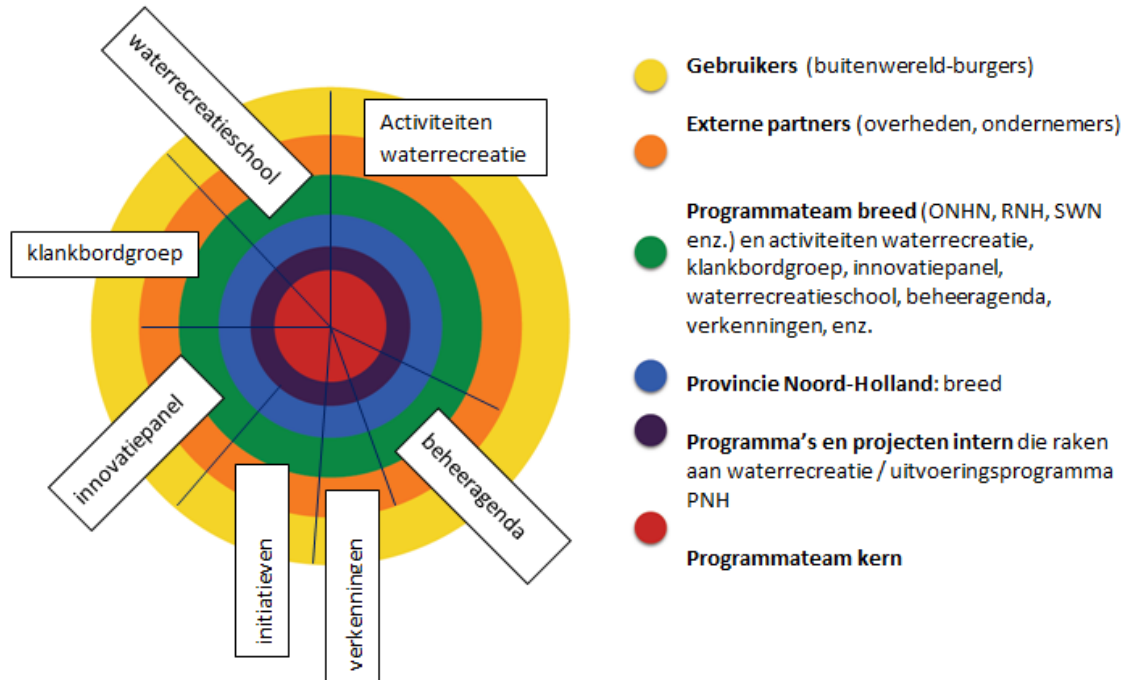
waterrecreatieschool

Activiteiten waterrecreatie

klankbordgroep

innovatiepanel

initiatieven

verkenningen

beheeragenda

**Gebruikers** (buitenwereld-burgers)

**Externe partners** (overheden, ondernemers)

**Programmateam breed** (ONHN, RNH, SWN enz.) en activiteiten waterrecreatie, klankbordgroep, innovatiepanel, waterrecreatieschool, beheeragenda, verkenningen, enz.

**Provincie Noord-Holland**: breed

**Programma's en projecten intern** die raken aan waterrecreatie / uitvoeringsprogramma PNH

**Programmateam kern**